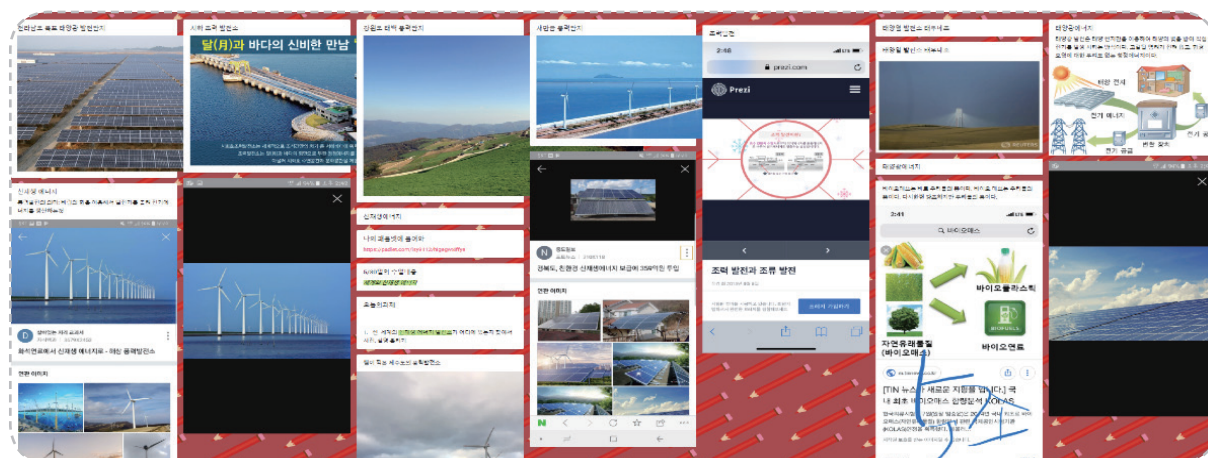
달(月)과 바다의 신비한 만남

2:46

prezi.com

Prezi

조력 발전과 조류 발전

2:44

바이오매스

자연유래물질
(바이오매스)

바이오플라스틱

바이오연료

[TIN 뉴스] "새로운 지평을 엽니다." 국내 최초 바이오매스 함량 인증 KOLAS

화석연료에서 신재생 에너지로 - 해상 풍력발전소

경북도, 친환경 신재생에너지 보급에 358억원 투입

https://padlet.com/